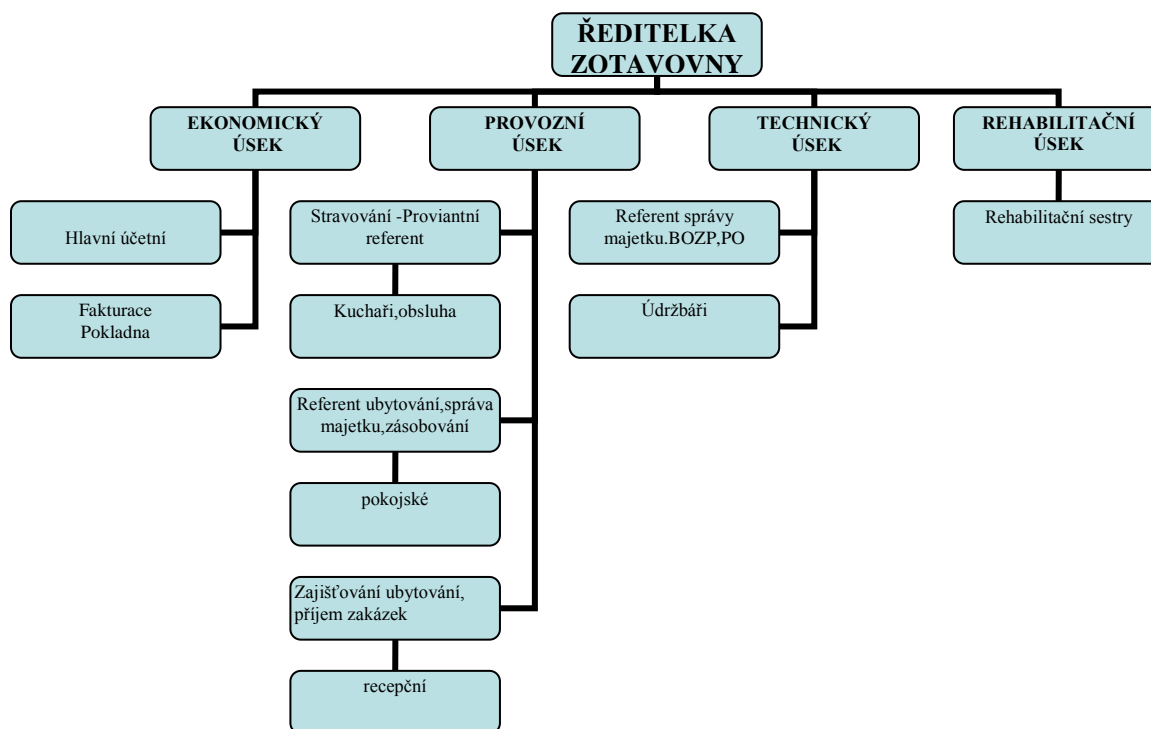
ŘEDITELKA ZOTAVOVNY

EKONOMICKÝ ÚSEK

PROVOZNÍ ÚSEK

TECHNICKÝ ÚSEK

REHABILITAČNÍ ÚSEK

Hlavní účetní

Fakturace Pokladna

Stravování -Proviantní referent

Kuchaři,obsluha

Referent ubytování,správa majetku,zásobování

pokojské

Zajišťování ubytování, příjem zakázek

recepční

Referent správy majetku.BOZP,PO

Údržbáři

Rehabilitační sestry